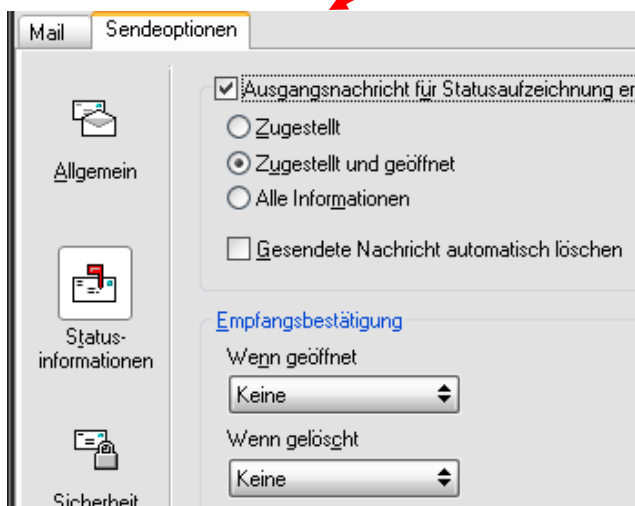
Mail
Sendeoptionen

Allgemein

Status-
informationen

Sicherheit

Ausgangsnachricht für Statusaufzeichnung er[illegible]

Zugestellt

Zugestellt und geöffnet

Alle Informationen

Gesendete Nachricht automatisch löschen

Empfangsbestätigung

Wenn geöffnet

Keine

Wenn gelöscht

Keine